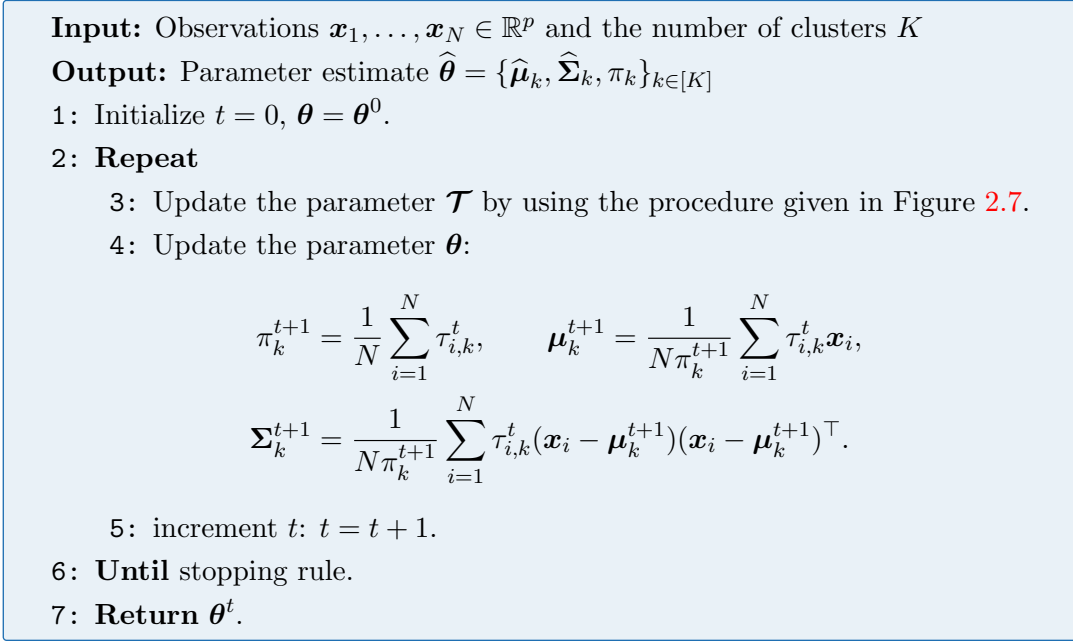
**Input:** Observations $\boldsymbol{x}_1, \ldots, \boldsymbol{x}_N \in \mathbb{R}^p$ and the number of clusters $K$

**Output:** Parameter estimate $\widehat{\boldsymbol{\theta}} = \{\widehat{\boldsymbol{\mu}}_k, \widehat{\boldsymbol{\Sigma}}_k, \pi_k\}_{k\in[K]}$

1: Initialize $t = 0$, $\boldsymbol{\theta} = \boldsymbol{\theta}^0$.

2: **Repeat**

3: Update the parameter $\boldsymbol{\mathcal{T}}$ by using the procedure given in Figure 2.7.

4: Update the parameter $\boldsymbol{\theta}$:

$$\pi_k^{t+1} = \frac{1}{N}\sum_{i=1}^{N}\tau_{i,k}^t, \qquad \boldsymbol{\mu}_k^{t+1} = \frac{1}{N\pi_k^{t+1}}\sum_{i=1}^{N}\tau_{i,k}^t\boldsymbol{x}_i,$$

$$\boldsymbol{\Sigma}_k^{t+1} = \frac{1}{N\pi_k^{t+1}}\sum_{i=1}^{N}\tau_{i,k}^t(\boldsymbol{x}_i - \boldsymbol{\mu}_k^{t+1})(\boldsymbol{x}_i - \boldsymbol{\mu}_k^{t+1})^\top.$$

5: increment $t$: $t = t + 1$.

6: **Until** stopping rule.

7: **Return** $\boldsymbol{\theta}^t$.